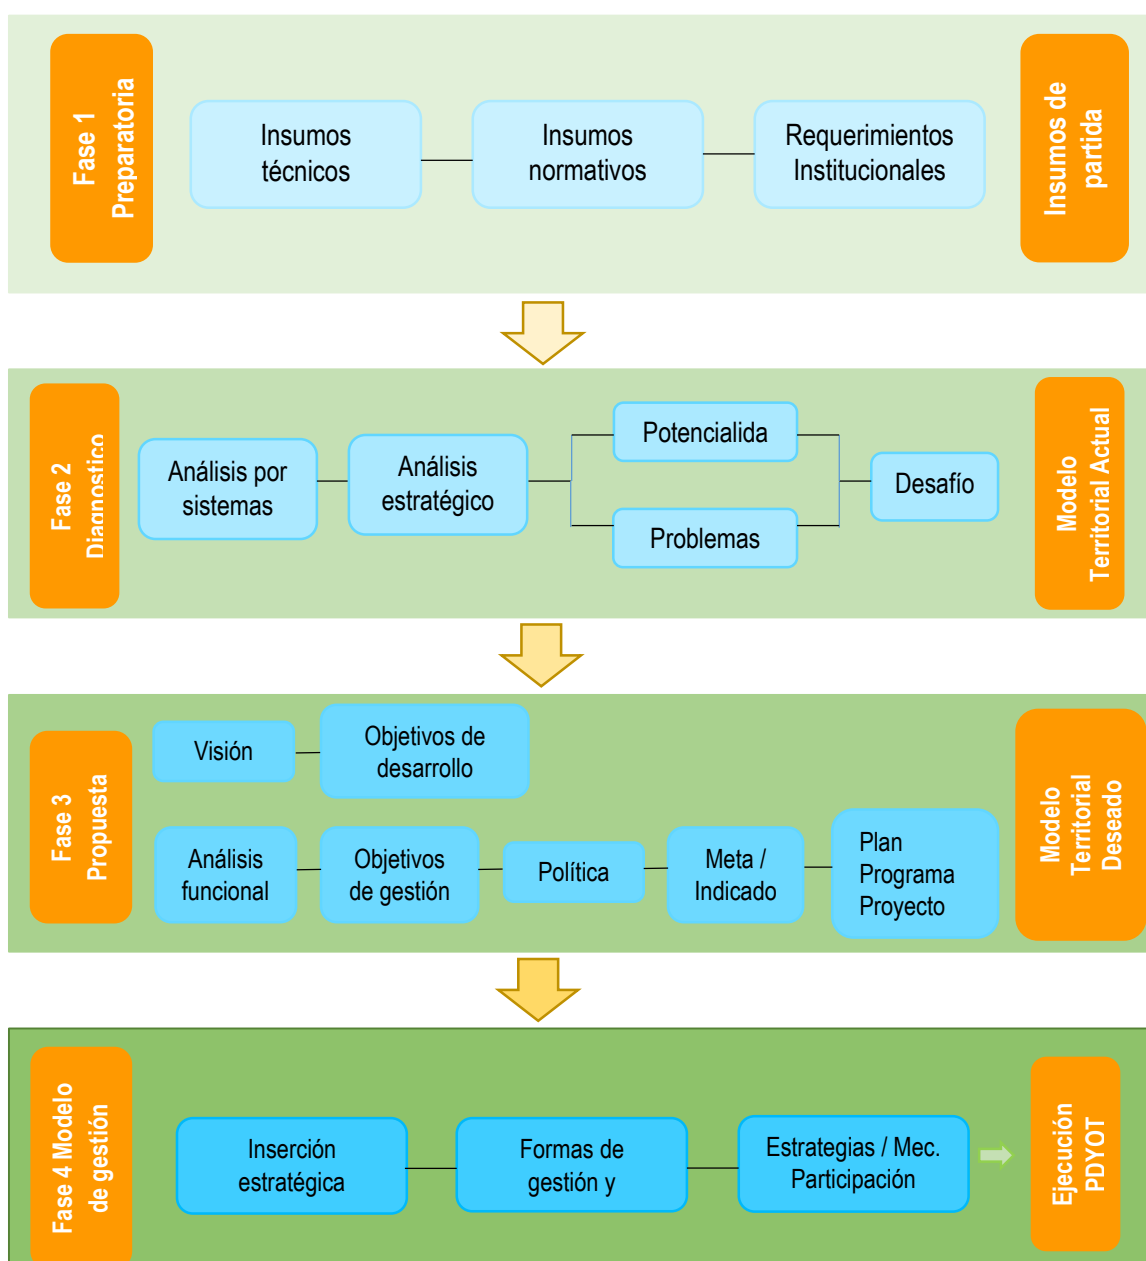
Fase 1 Preparatoria

Insumos técnicos

Insumos normativos

Requerimientos Institucionales

Insumos de partida

Fase 2 Diagnostico

Análisis por sistemas

Análisis estratégico

Potencialida

Problemas

Desafío

Modelo Territorial Actual

Fase 3 Propuesta

Visión

Objetivos de desarrollo

Análisis funcional

Objetivos de gestión

Política

Meta / Indicado

Plan Programa Proyecto

Modelo Territorial Deseado

Fase 4 Modelo de gestión

Inserción estratégica

Formas de gestión y

Estrategias / Mec. Participación

Ejecución PDYOT